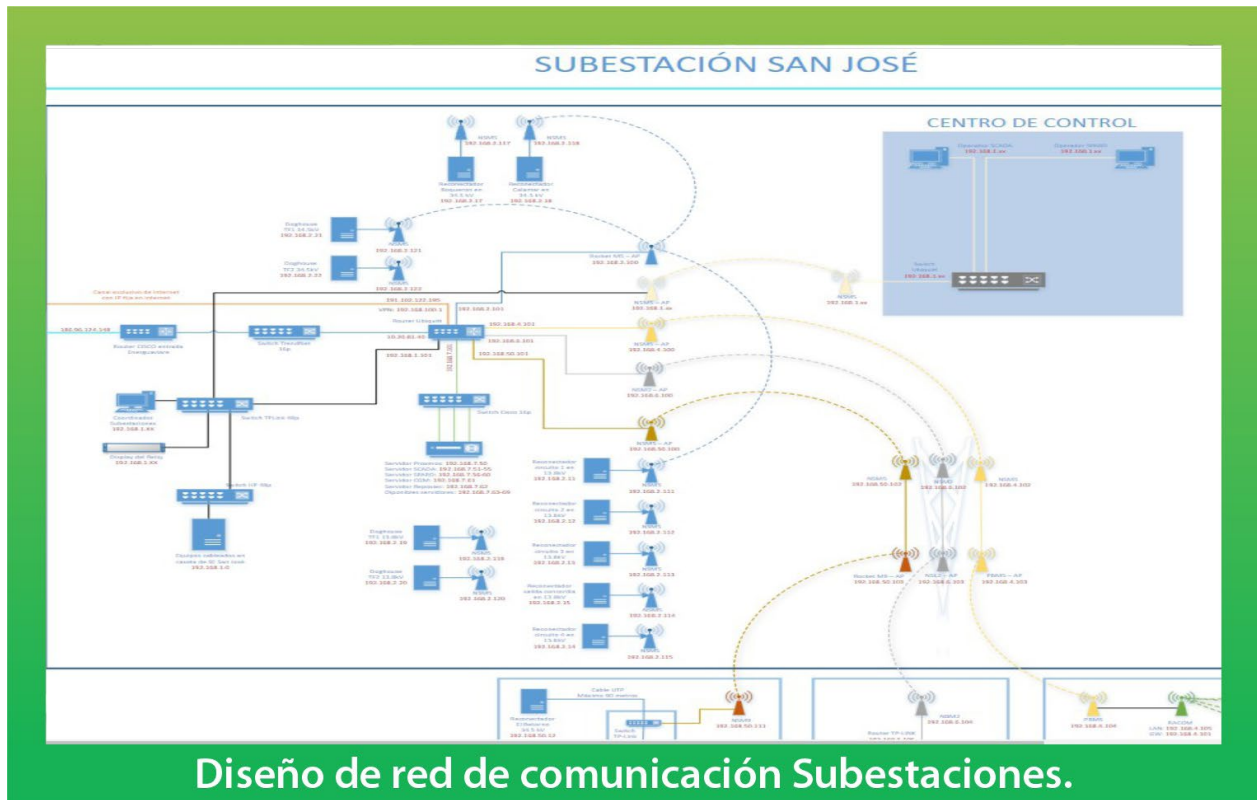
SUBESTACIÓN SAN JOSÉ

CENTRO DE CONTROL

Operador SCADA
192.168.1.xx

Operador NVMS
192.168.1.xx

Switch Ubiquiti
192.168.2.xx

NSM5
192.168.2.117

NSM5
192.168.2.118

Reconectador Baquerizo en 34.5 kV
192.168.2.17

Reconectador Calamar en 34.5 kV
192.168.2.18

Digihouse TF1 34.5kV
192.168.2.21

NSM5
192.168.2.121

Digihouse TF2 34.5kV
192.168.2.22

NSM5
192.168.2.122

Rocket M5 – AP
192.168.2.100

NSM5 – AP
192.168.3.xx

NSM5
192.168.3.xx

Canal exclusivo de Internet con IP fija en Internet

191.102.122.195

VPN: 192.168.100.1

192.168.3.101

192.168.4.101

NSM5 – AP
192.168.4.100

Router Ubiquiti

10.20.81.49

192.168.6.101

NSM5 – AP
192.168.6.100

192.168.50.101

192.168.1.101

192.90.154.148

Router CISCO entrada Divergenciera

Switch TrendNet 1Gp

Coordinador Subestaciones
192.168.1.xx

Switch TP-Link 1Gp

Display del Relay
192.168.1.xx

Switch Cisco 1Gp

NSM5 – AP
192.168.50.100

Servidor Proyectos: 192.168.7.50
Servidor SCADA: 192.168.7.51-55
Servidor NVMS: 192.168.7.56-60
Servidor ODM: 192.168.7.61
Servidor Respaldo: 192.168.7.62
Dispositivos servidores: 192.168.7.63-69

Switch HP 1Gp

Equipos cableados en caseta de SE San José
192.168.1.0

Reconectador circuito 1 en 13.8kV
192.168.2.11

NSM5
192.168.2.111

Reconectador circuito 2 en 13.8kV
192.168.2.12

NSM5
192.168.2.112

Reconectador circuito 3 en 13.8kV
192.168.2.13

NSM5
192.168.2.113

Reconectador caseta comercial en 13.8kV
192.168.2.15

NSM5
192.168.2.114

Reconectador circuito 4 en 13.8kV
192.168.2.14

NSM5
192.168.2.115

Digihouse TF1 13.8kV
192.168.2.19

NSM5
192.168.2.119

Digihouse TF2 13.8kV
192.168.2.20

NSM5
192.168.2.120

NSM5
192.168.50.102

NSM5
192.168.6.102

NSM5
192.168.4.102

Rocket M5 – AP
192.168.50.103

NSL2 – AP
192.168.6.103

PBM5 – AP
192.168.4.103

Reconectador El Retorno 34.5 kV
192.168.50.12

Cable UTP Máximo 90 metros

Switch TP-Link

NSM5
192.168.50.111

Rocket TP-LINK
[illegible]

NSM2
192.168.6.104

PBM5
192.168.4.104

RACOM
LAN: 192.168.4.105
IOR: 192.168.4.101

Diseño de red de comunicación Subestaciones.